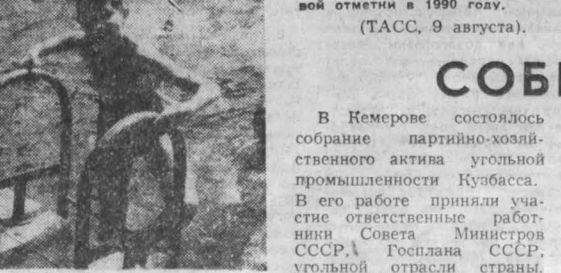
вой отметки в 1990 году.

(ТАСС, 9 августа).

СОБ

В Кемерове состоялось собрание партийно-хозяйственного актива угольной промышленности Кузбасса. В его работе приняли участие ответственные работники Совета Министров СССР, Госплана СССР, угольной отрасли страны.